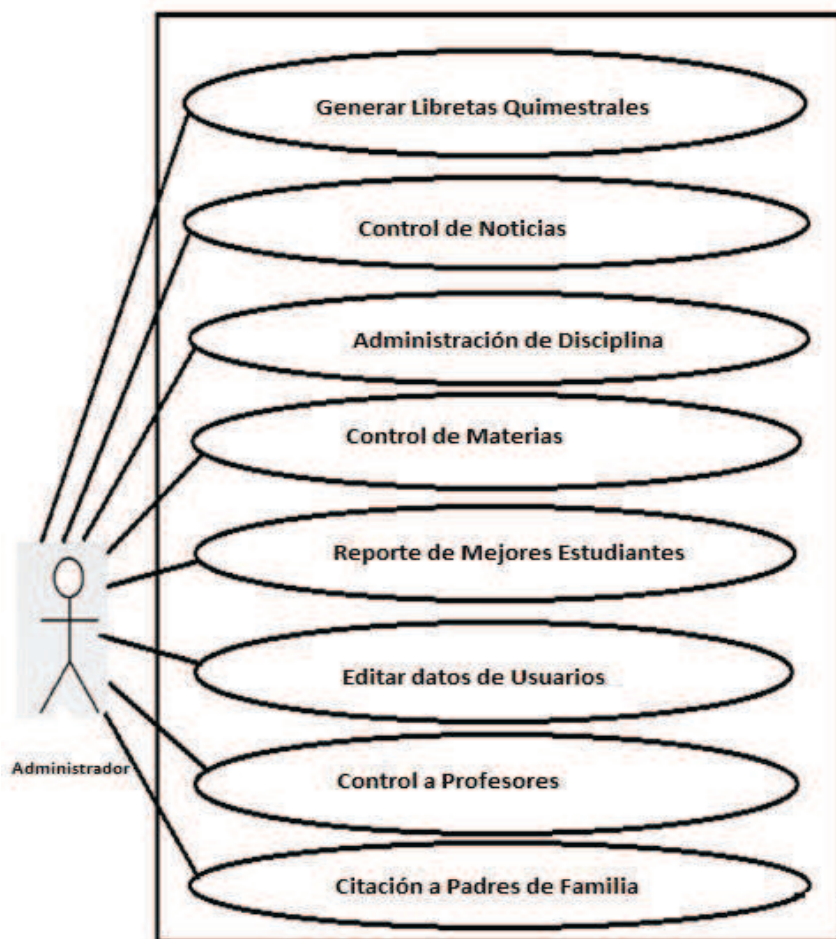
Generar Libretas Quimestrales

Control de Noticias

Administración de Disciplina

Control de Materias

Reporte de Mejores Estudiantes

Editar datos de Usuarios

Control a Profesores

Citación a Padres de Familia

Administrador